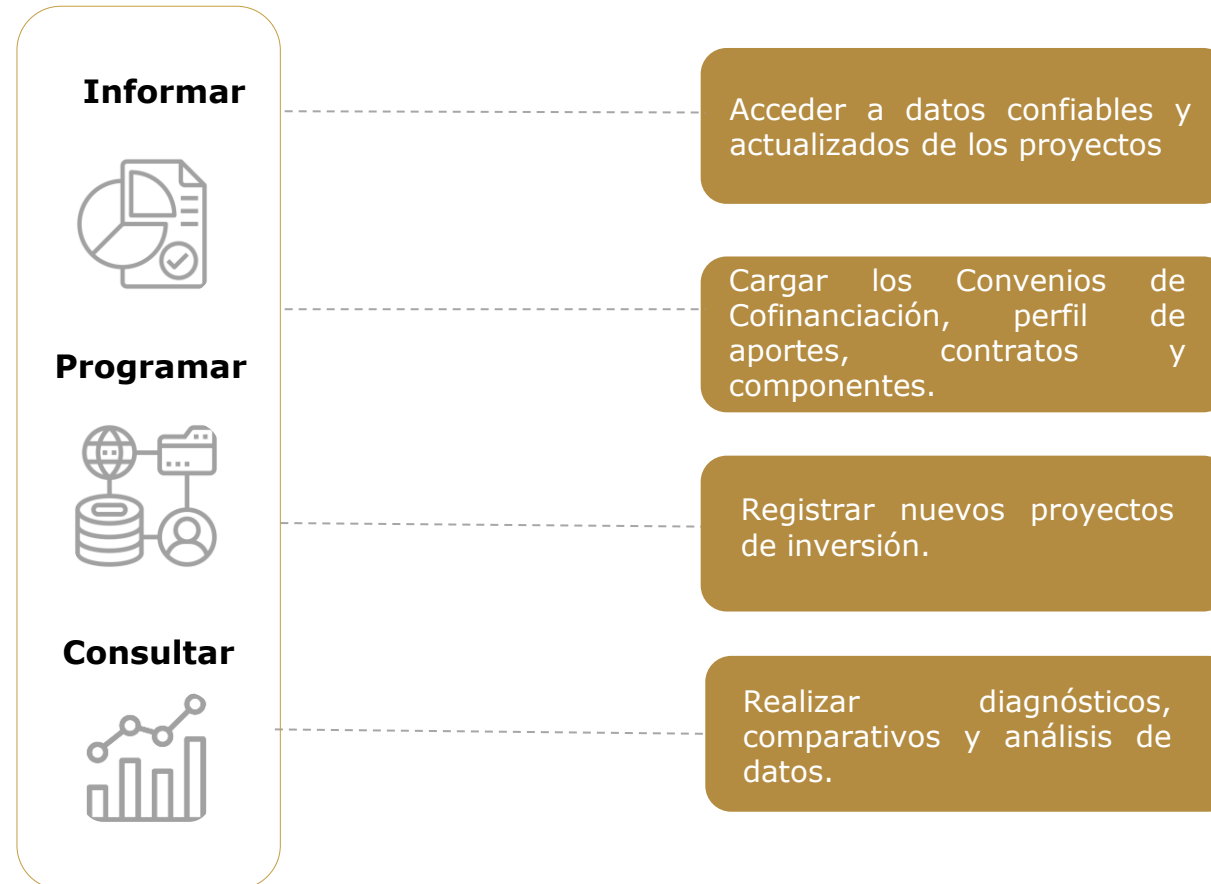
Informar

Programar

Consultar

Acceder a datos confiables y actualizados de los proyectos

Cargar los Convenios de Cofinanciación, perfil de aportes, contratos y componentes.

Registrar nuevos proyectos de inversión.

Realizar diagnósticos, comparativos y análisis de datos.